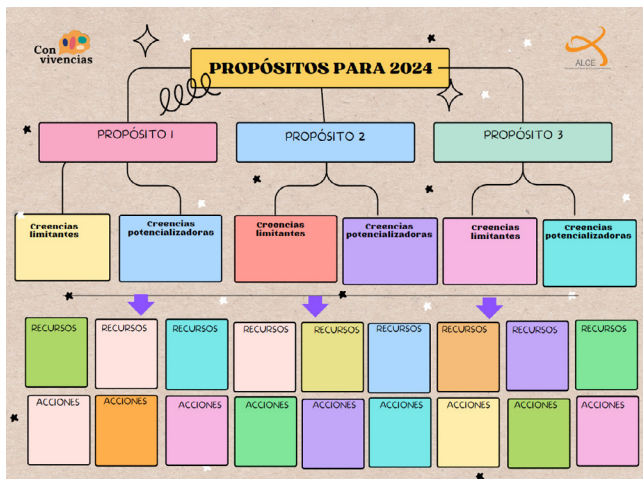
Con vivencias

ALCE

PROPÓSITOS PARA 2024

PROPÓSITO 1

PROPÓSITO 2

PROPÓSITO 3

Creencias limitantes

Creencias potencializadoras

Creencias limitantes

Creencias potencializadoras

Creencias limitantes

Creencias potencializadoras

RECURSOS

RECURSOS

RECURSOS

RECURSOS

RECURSOS

RECURSOS

RECURSOS

RECURSOS

RECURSOS

ACCIONES

ACCIONES

ACCIONES

ACCIONES

ACCIONES

ACCIONES

ACCIONES

ACCIONES

ACCIONES